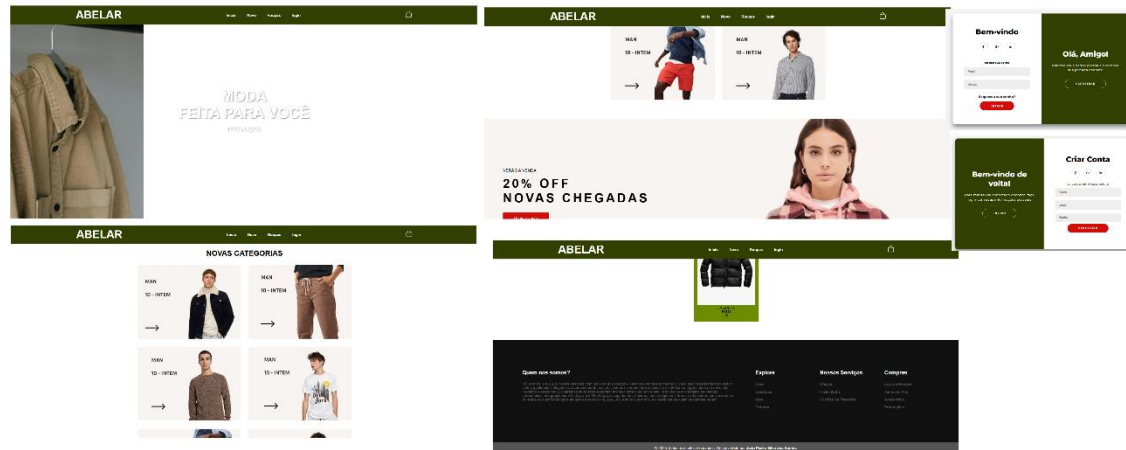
ABELAR

MODA
FEITA PARA VOCÊ

ABELAR

MAN
10 - INTEM

MAN
10 - INTEM

VERÃO A VENDA
20% OFF
NOVAS CHEGADAS

Bem-vindo

Olá, Amigo!

Bem-vindo de volta!

Criar Conta

ABELAR

NOVAS CATEGORIAS

MAN
10 - INTEM

MAN
10 - INTEM

MAN
10 - INTEM

MAN
10 - INTEM

ABELAR

Quem nos somos?

Explore

Nossos Serviços

Compras